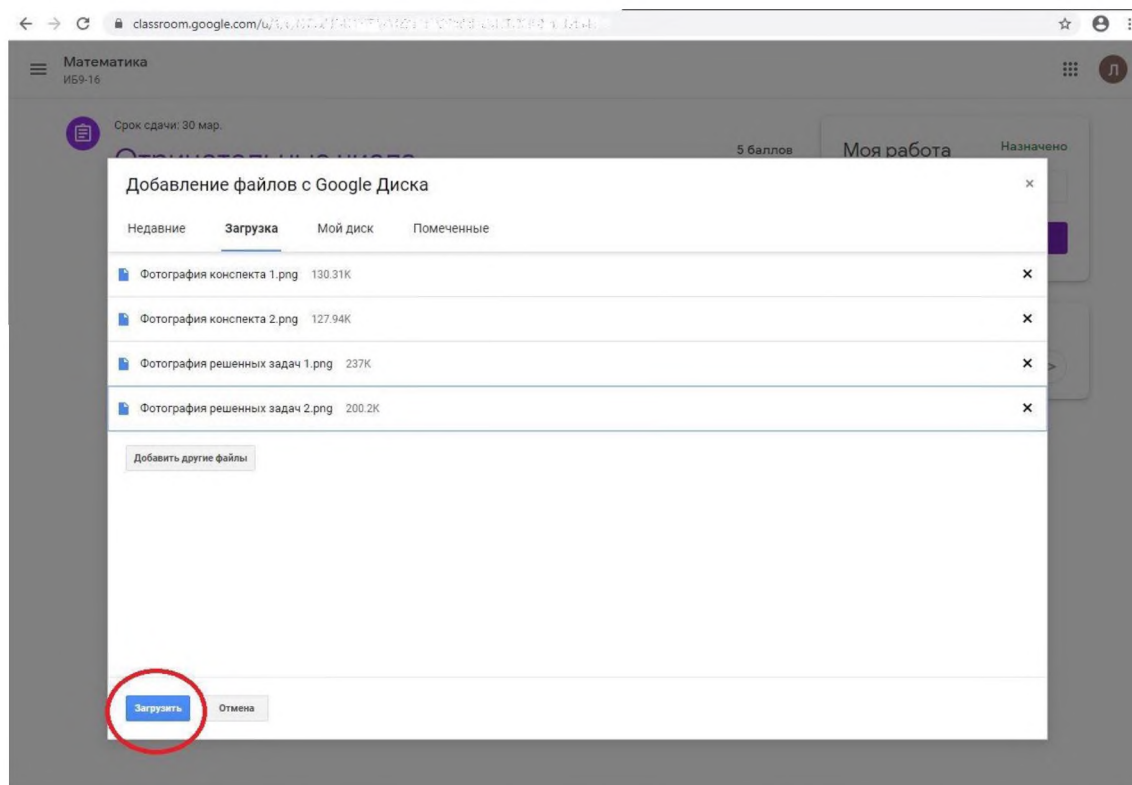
classroom.google.com/u/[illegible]

Математика
ИБ9-16

Л

Срок сдачи: 30 мар.

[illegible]

5 баллов

Моя работа

Назначено

Добавление файлов с Google Диска

×

Недавние Загрузка Мой диск Помеченные

Фотография конспекта 1.png 130.31K ×

Фотография конспекта 2.png 127.94K ×

Фотография решенных задач 1.png 237K ×

Фотография решенных задач 2.png 200.2K ×

Добавить другие файлы

Загрузить Отмена